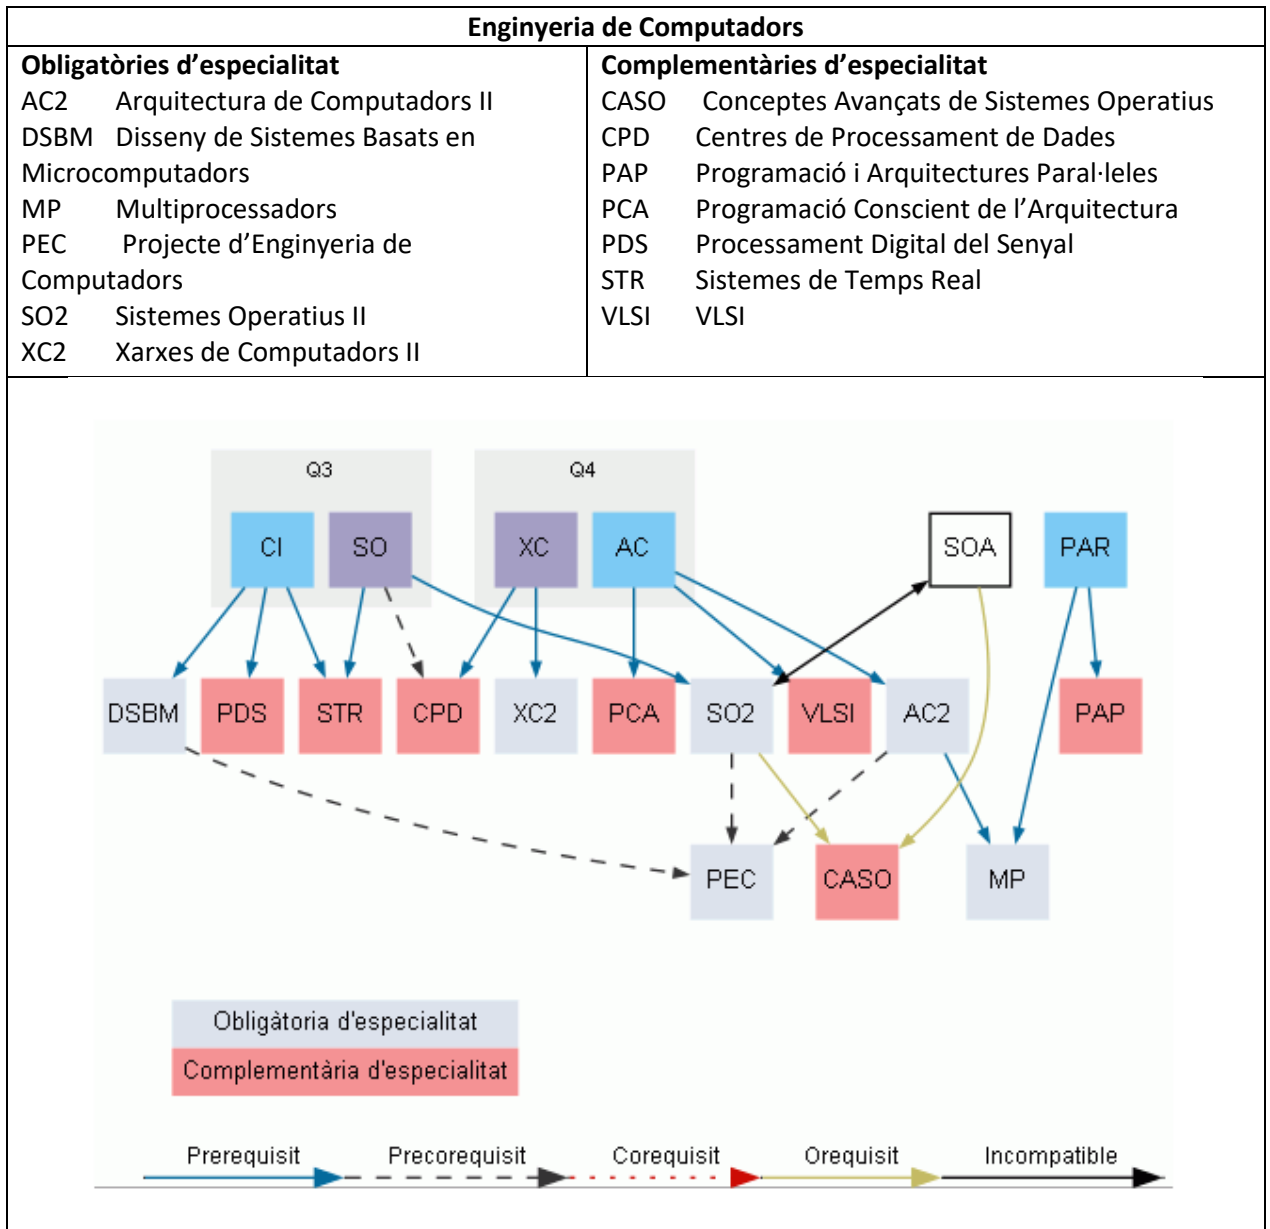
**Enginyeria de Computadors**

| Obligatòries d'especialitat | Complementàries d'especialitat |
|---|---|
| AC2 Arquitectura de Computadors II | CASO Conceptes Avançats de Sistemes Operatius |
| DSBM Disseny de Sistemes Basats en Microcomputadors | CPD Centres de Processament de Dades |
| MP Multiprocessadors | PAP Programació i Arquitectures Paral·leles |
| PEC Projecte d'Enginyeria de Computadors | PCA Programació Conscient de l'Arquitectura |
| SO2 Sistemes Operatius II | PDS Processament Digital del Senyal |
| XC2 Xarxes de Computadors II | STR Sistemes de Temps Real |
| | VLSI VLSI |

Q3
CI
SO
Q4
XC
AC
SOA
PAR
DSBM
PDS
STR
CPD
XC2
PCA
SO2
VLSI
AC2
PAP
PEC
CASO
MP

Obligàtoria d'especialitat
Complementària d'especialitat

Prerequisit
Precorequisit
Corequisit
Orequisit
Incompatible